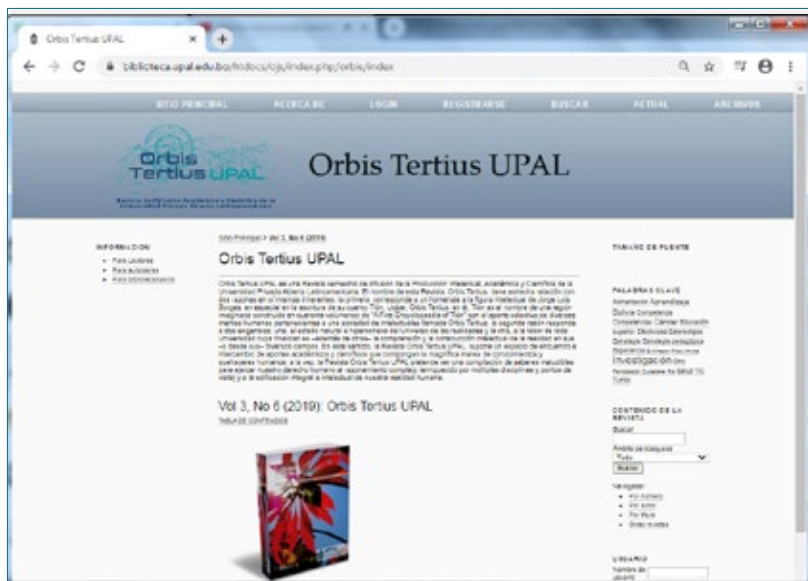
Orbis Tertius UPAL ×

biblioteca.upal.edu.bo/htdocs/ojs/index.php/orbis/index

SITIO PRINCIPAL ACERCA DE LOGIN REGISTRARSE BUSCAR ACTUAL ARCHIVOS

Orbis Tertius UPAL

Orbis Tertius UPAL

INFORMACIÓN
- Para lectores
- Para autores/as
- Para bibliotecarios

Sitio Principal > Vol 3, No 6 (2019)

Orbis Tertius UPAL

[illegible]

Vol 3, No 6 (2019): Orbis Tertius UPAL

TABLA DE CONTENIDOS

TAMAÑO DE FUENTE

PALABRAS CLAVE
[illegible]

CONTENIDO DE LA REVISTA
Buscar
Ámbito de la búsqueda
Todo
Buscar
Navegar
- Por número
- Por autor
- Por título
- Otras revistas

USUARIO
Nombre de usuario